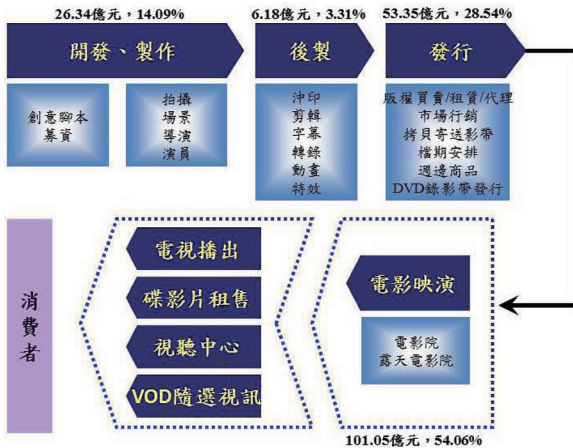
26.34億元，14.09%

開發、製作

創意腳本
募資

拍攝
場景
導演
演員

6.18億元，3.31%

後製

沖印
剪輯
字幕
轉錄
動畫
特效

53.35億元，28.54%

發行

版權買賣/租賃/代理
市場行銷
拷貝寄送影帶
檔期安排
週邊商品
DVD錄影帶發行

消費者

電視播出

碟影片租售

視聽中心

VOD隨選視訊

電影映演

電影院
露天電影院

101.05億元，54.06%